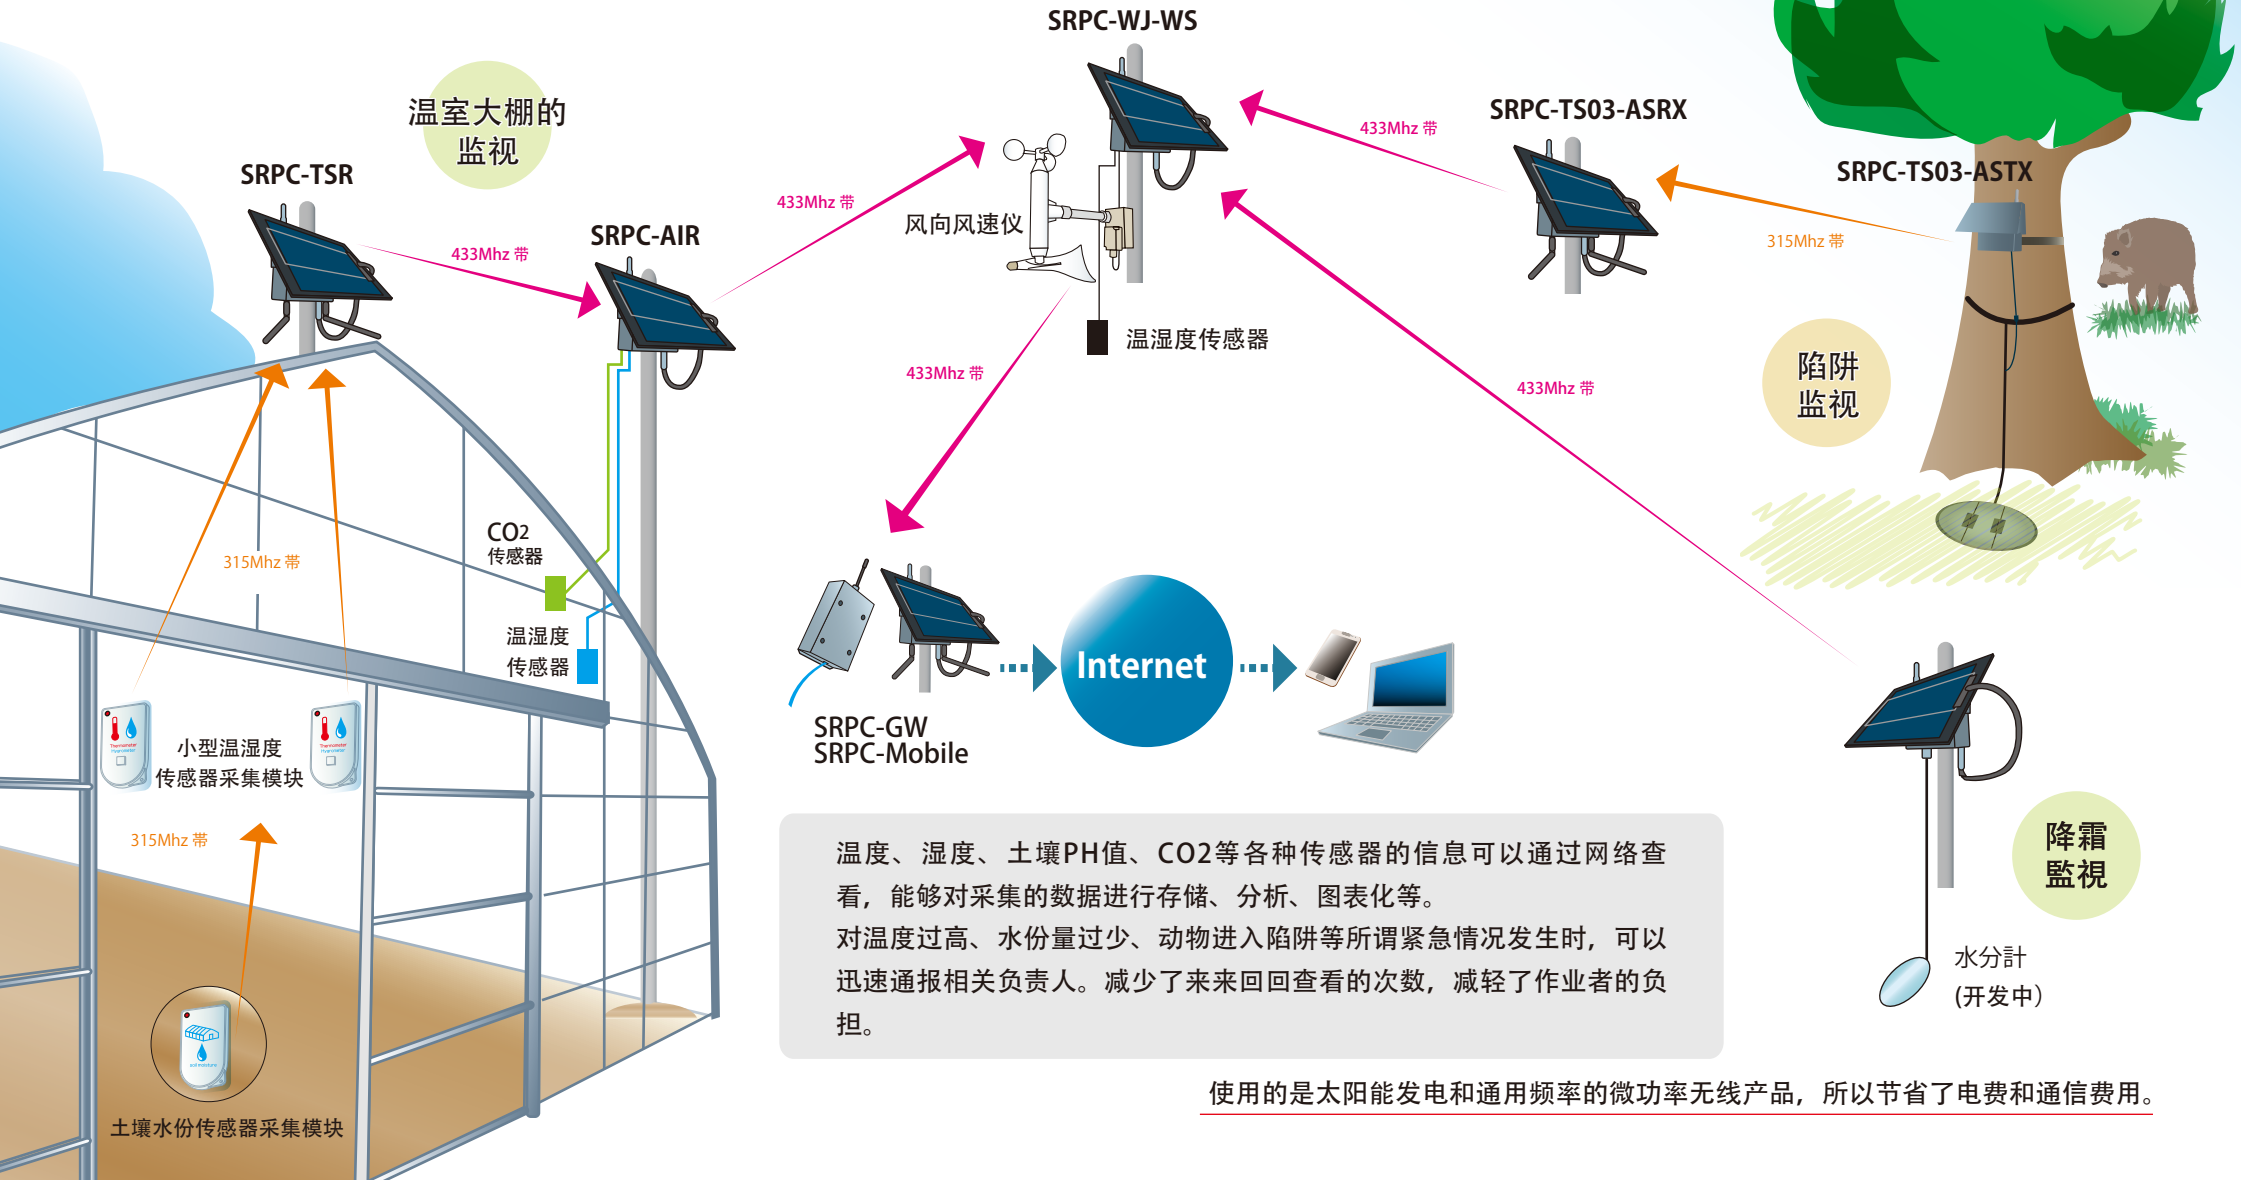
温室大棚的监视

SRPC-TSR

433Mhz 带

SRPC-AIR

433Mhz 带

SRPC-WJ-WS

风向风速仪

温湿度传感器

433Mhz 带

SRPC-TS03-ASRX

SRPC-TS03-ASTX

315Mhz 带

433Mhz 带

433Mhz 带

陷阱监视

CO2 传感器

温湿度传感器

315Mhz 带

小型温湿度传感器采集模块

315Mhz 带

土壤水份传感器采集模块

SRPC-GW
SRPC-Mobile

Internet

降霜監視

水分計
(开发中)

温度、湿度、土壤PH值、CO2等各种传感器的信息可以通过网络查看，能够对采集的数据进行存储、分析、图表化等。
对温度过高、水份量过少、动物进入陷阱等所谓紧急情况发生时，可以迅速通报相关负责人。减少了来来回回查看的次数，减轻了作业者的负担。

使用的是太阳能发电和通用频率的微功率无线产品，所以节省了电费和通信费用。